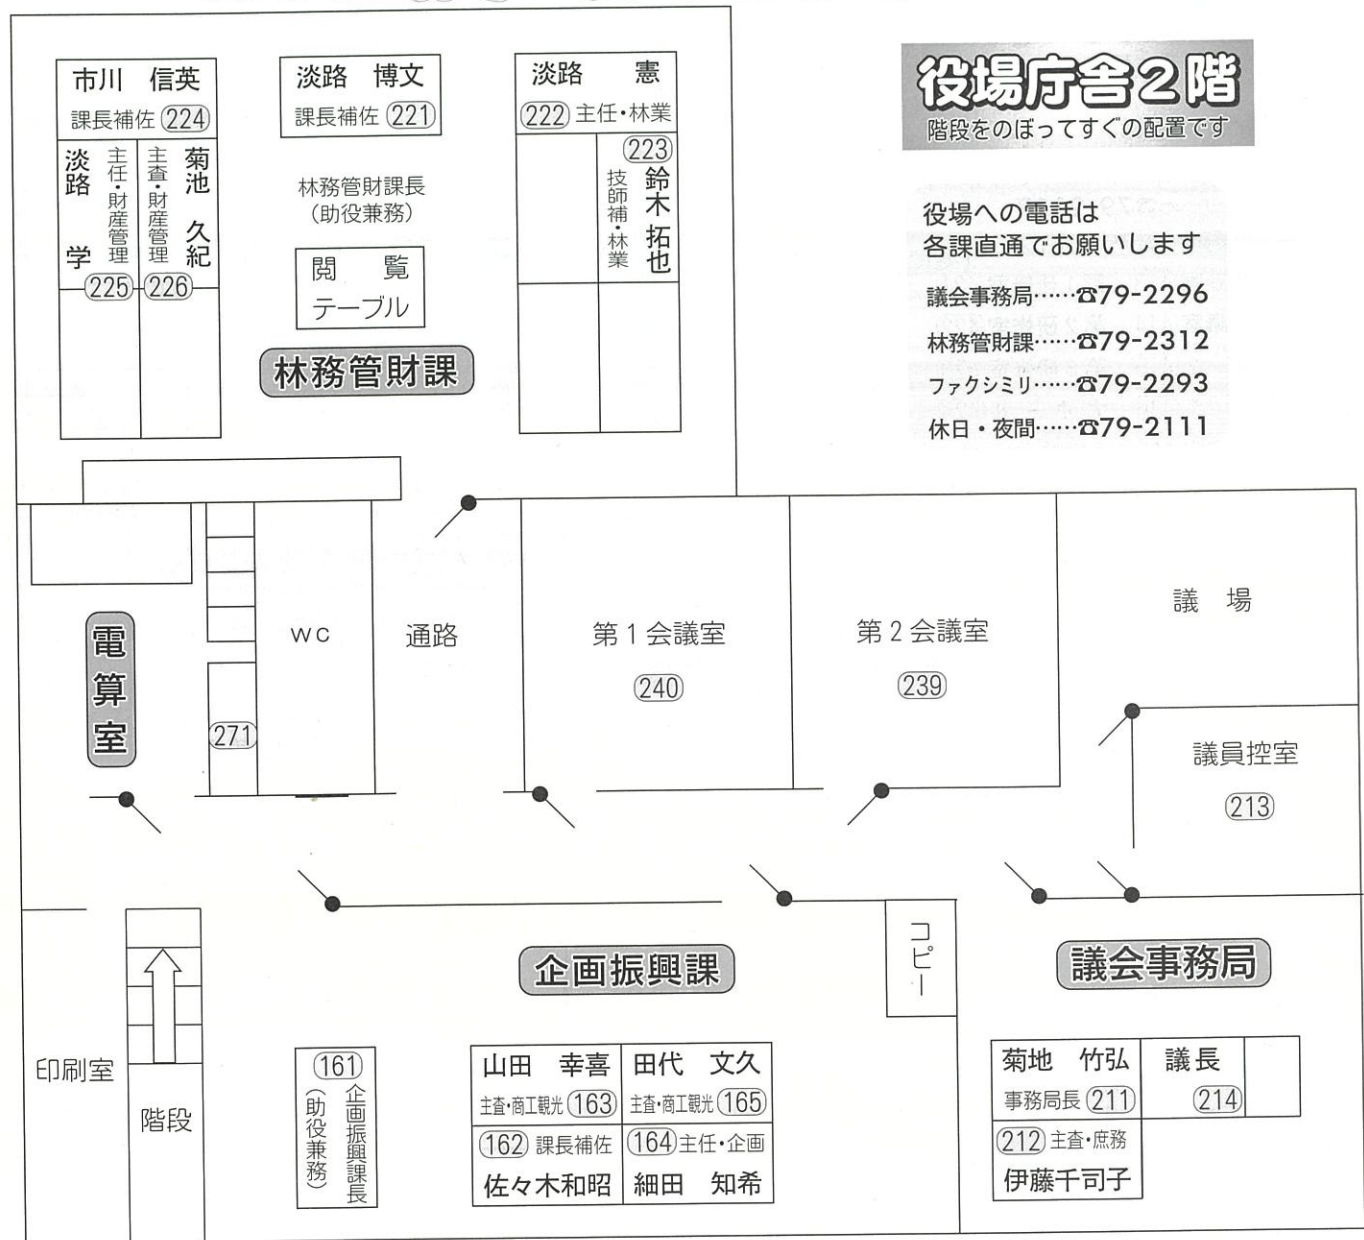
役場庁舎2階
階段をのぼってすぐの配置です

役場への電話は
各課直通でお願いします
議会事務局……☎79-2296
林務管財課……☎79-2312
ファクシミリ……☎79-2293
休日・夜間……☎79-2111

市川　信英
課長補佐 224

淡路　学
主任・財産管理
225

菊池　久紀
主査・財産管理
226

淡路　博文
課長補佐 221

林務管財課長
（助役兼務）

閲　覧
テーブル

林務管財課

淡路　憲
222 主任・林業

223
鈴木　拓也
技師補・林業

電算室

WC

271

通路

第1会議室
240

第2会議室
239

議　場

議員控室
213

コピー

印刷室

階段

161
企画振興課長
（助役兼務）

企画振興課

| 山田　幸喜 | 田代　文久 |
|---|---|
| 主査・商工観光 163 | 主査・商工観光 165 |
| 162 課長補佐 | 164 主任・企画 |
| 佐々木和昭 | 細田　知希 |

議会事務局

| 菊地　竹弘 | 議長 |
|---|---|
| 事務局長 211 | 214 |
| 212 主査・庶務 | |
| 伊藤千司子 | |